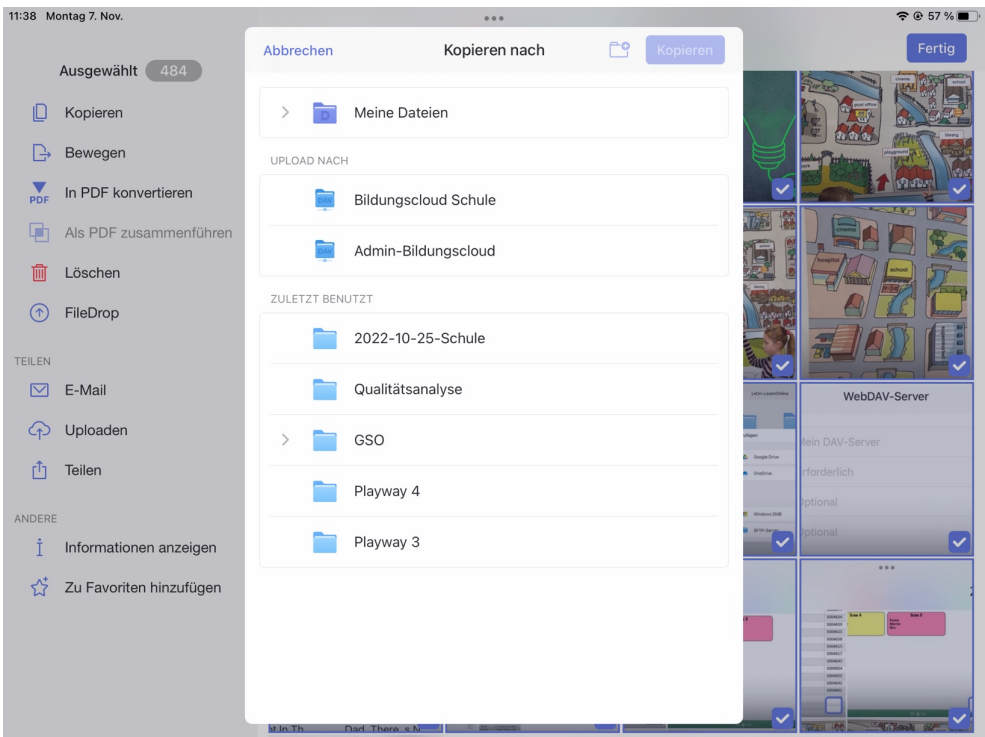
11:38 Montag 7. Nov.

57 %

Fertig

Ausgewählt 484

Kopieren

Bewegen

PDF In PDF konvertieren

Als PDF zusammenführen

Löschen

FileDrop

TEILEN

E-Mail

Uploaden

Teilen

ANDERE

Informationen anzeigen

Zu Favoriten hinzufügen

Abbrechen

Kopieren nach

Kopieren

Meine Dateien

UPLOAD NACH

DAV Bildungscloud Schule

DAV Admin-Bildungscloud

ZULETZT BENUTZT

2022-10-25-Schule

Qualitätsanalyse

GSO

Playway 4

Playway 3

cinema

school

post office

library

playground

hospital

school

WebDAV-Server

Mein DAV-Server

erforderlich

Optional

Optional

Google Drive

OneDrive

Windows SMB

SFTP-Server

Dad. There's N

at In Th